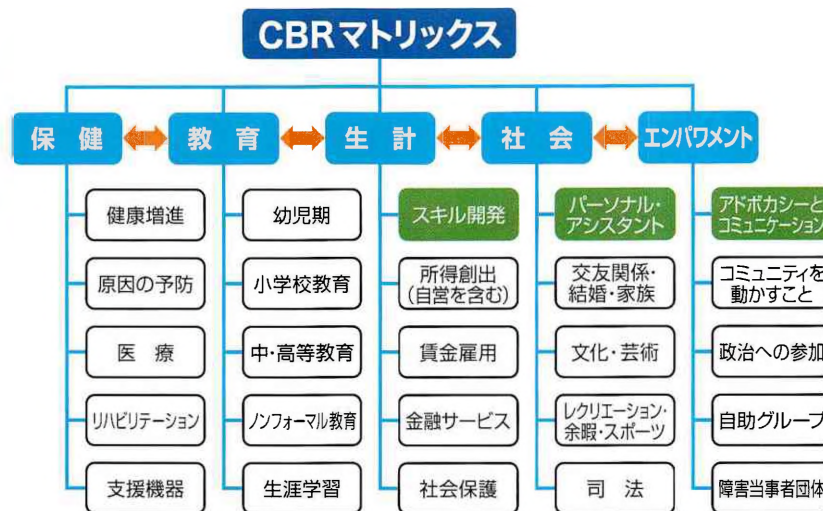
CBRマトリックス

保健
健康増進
原因の予防
医療
リハビリテーション
支援機器

教育
幼児期
小学校教育
中・高等教育
ノンフォーマル教育
生涯学習

生計
スキル開発
所得創出（自営を含む）
賃金雇用
金融サービス
社会保護

社会
パーソナル・アシスタント
交友関係・結婚・家族
文化・芸術
レクリエーション・余暇・スポーツ
司法

エンパワメント
アドボカシーと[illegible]コミュニケーション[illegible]
コミュニティを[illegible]動かすこと
政治への参加
自助グループ
障害当事者団体